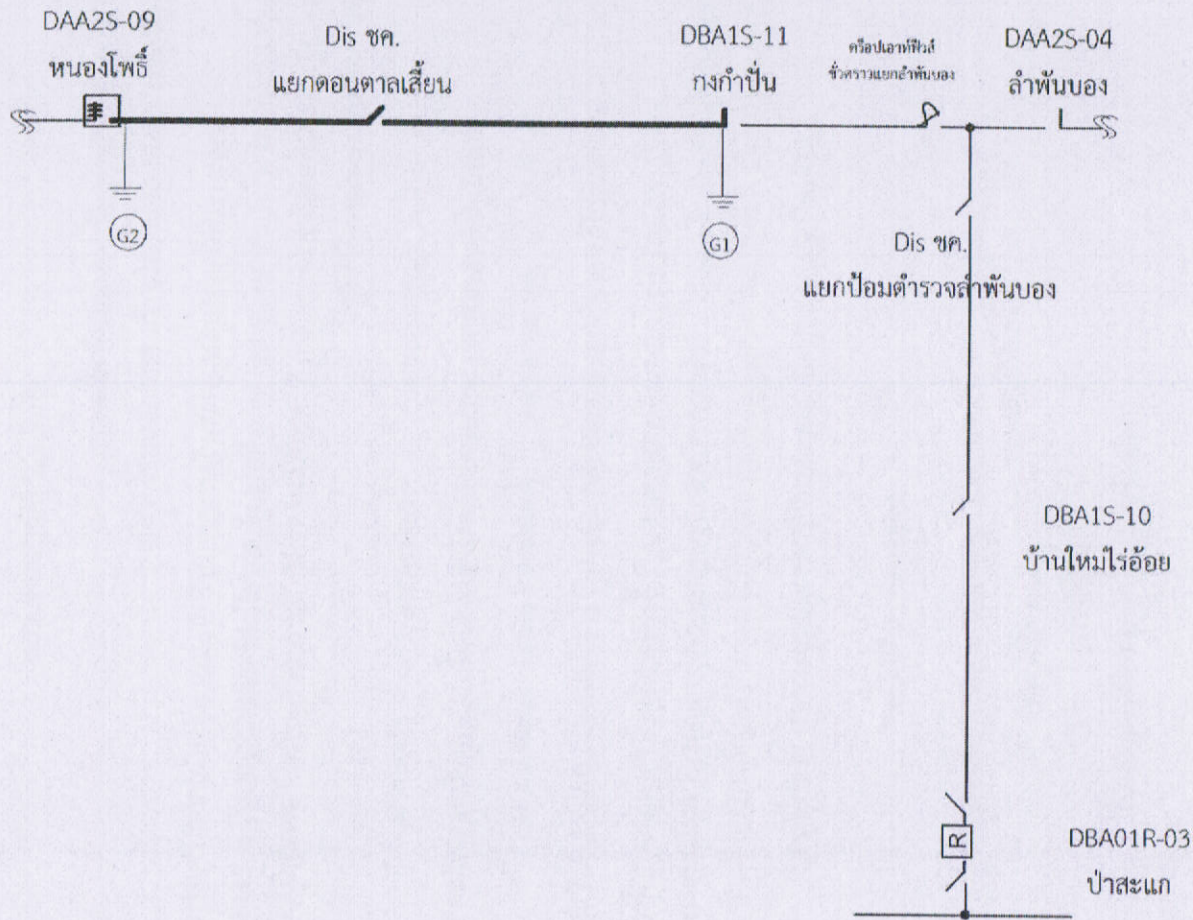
DAA2S-09
หนองโพธิ์

Dis ชค.
แยกดอนตาลเสี้ยน

DBA1S-11
กงกำปั่น

ดร็อปเอาท์ฟิวส์
ชั่วคราวแยกลำพันบอง

DAA2S-04
ลำพันบอง

G2

G1

Dis ชค.
แยกป้อมตำรวจลำพันบอง

DBA1S-10
บ้านใหม่ไร่อ้อย

R

DBA01R-03
ป่าสะแก